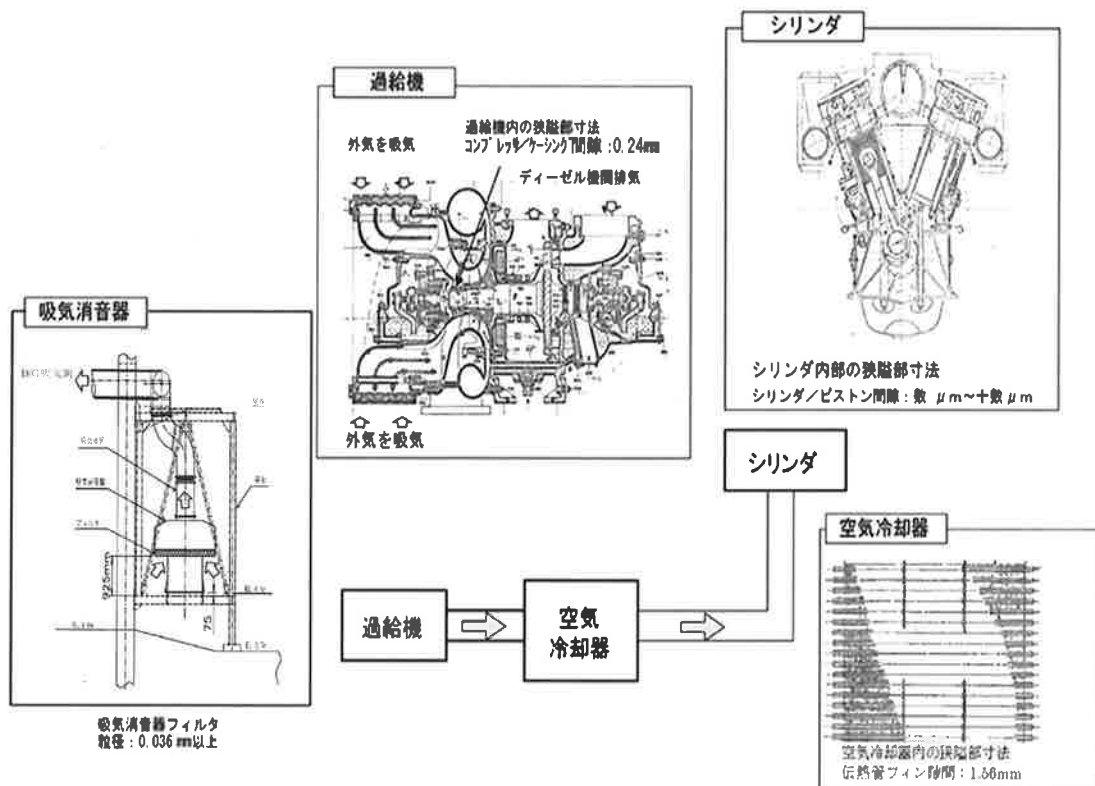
シリンダ

過給機

過給機内の狭隘部寸法
コンプレッサ/ケーシング間隙：0.24mm

外気を吸気

ディーゼル機関排気

外気を吸気

シリンダ内部の狭隘部寸法
シリンダ／ピストン間隙：数 μm～十数μm

吸気消音器

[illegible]

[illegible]

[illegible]

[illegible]

フィルタ

925mm

75

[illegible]

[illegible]

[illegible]

吸気消音器フィルタ
粒径：0.036 mm以上

シリンダ

空気冷却器

過給機

空気
冷却器

空気冷却器内の狭隘部寸法
伝熱管フィン間隙：1.66mm